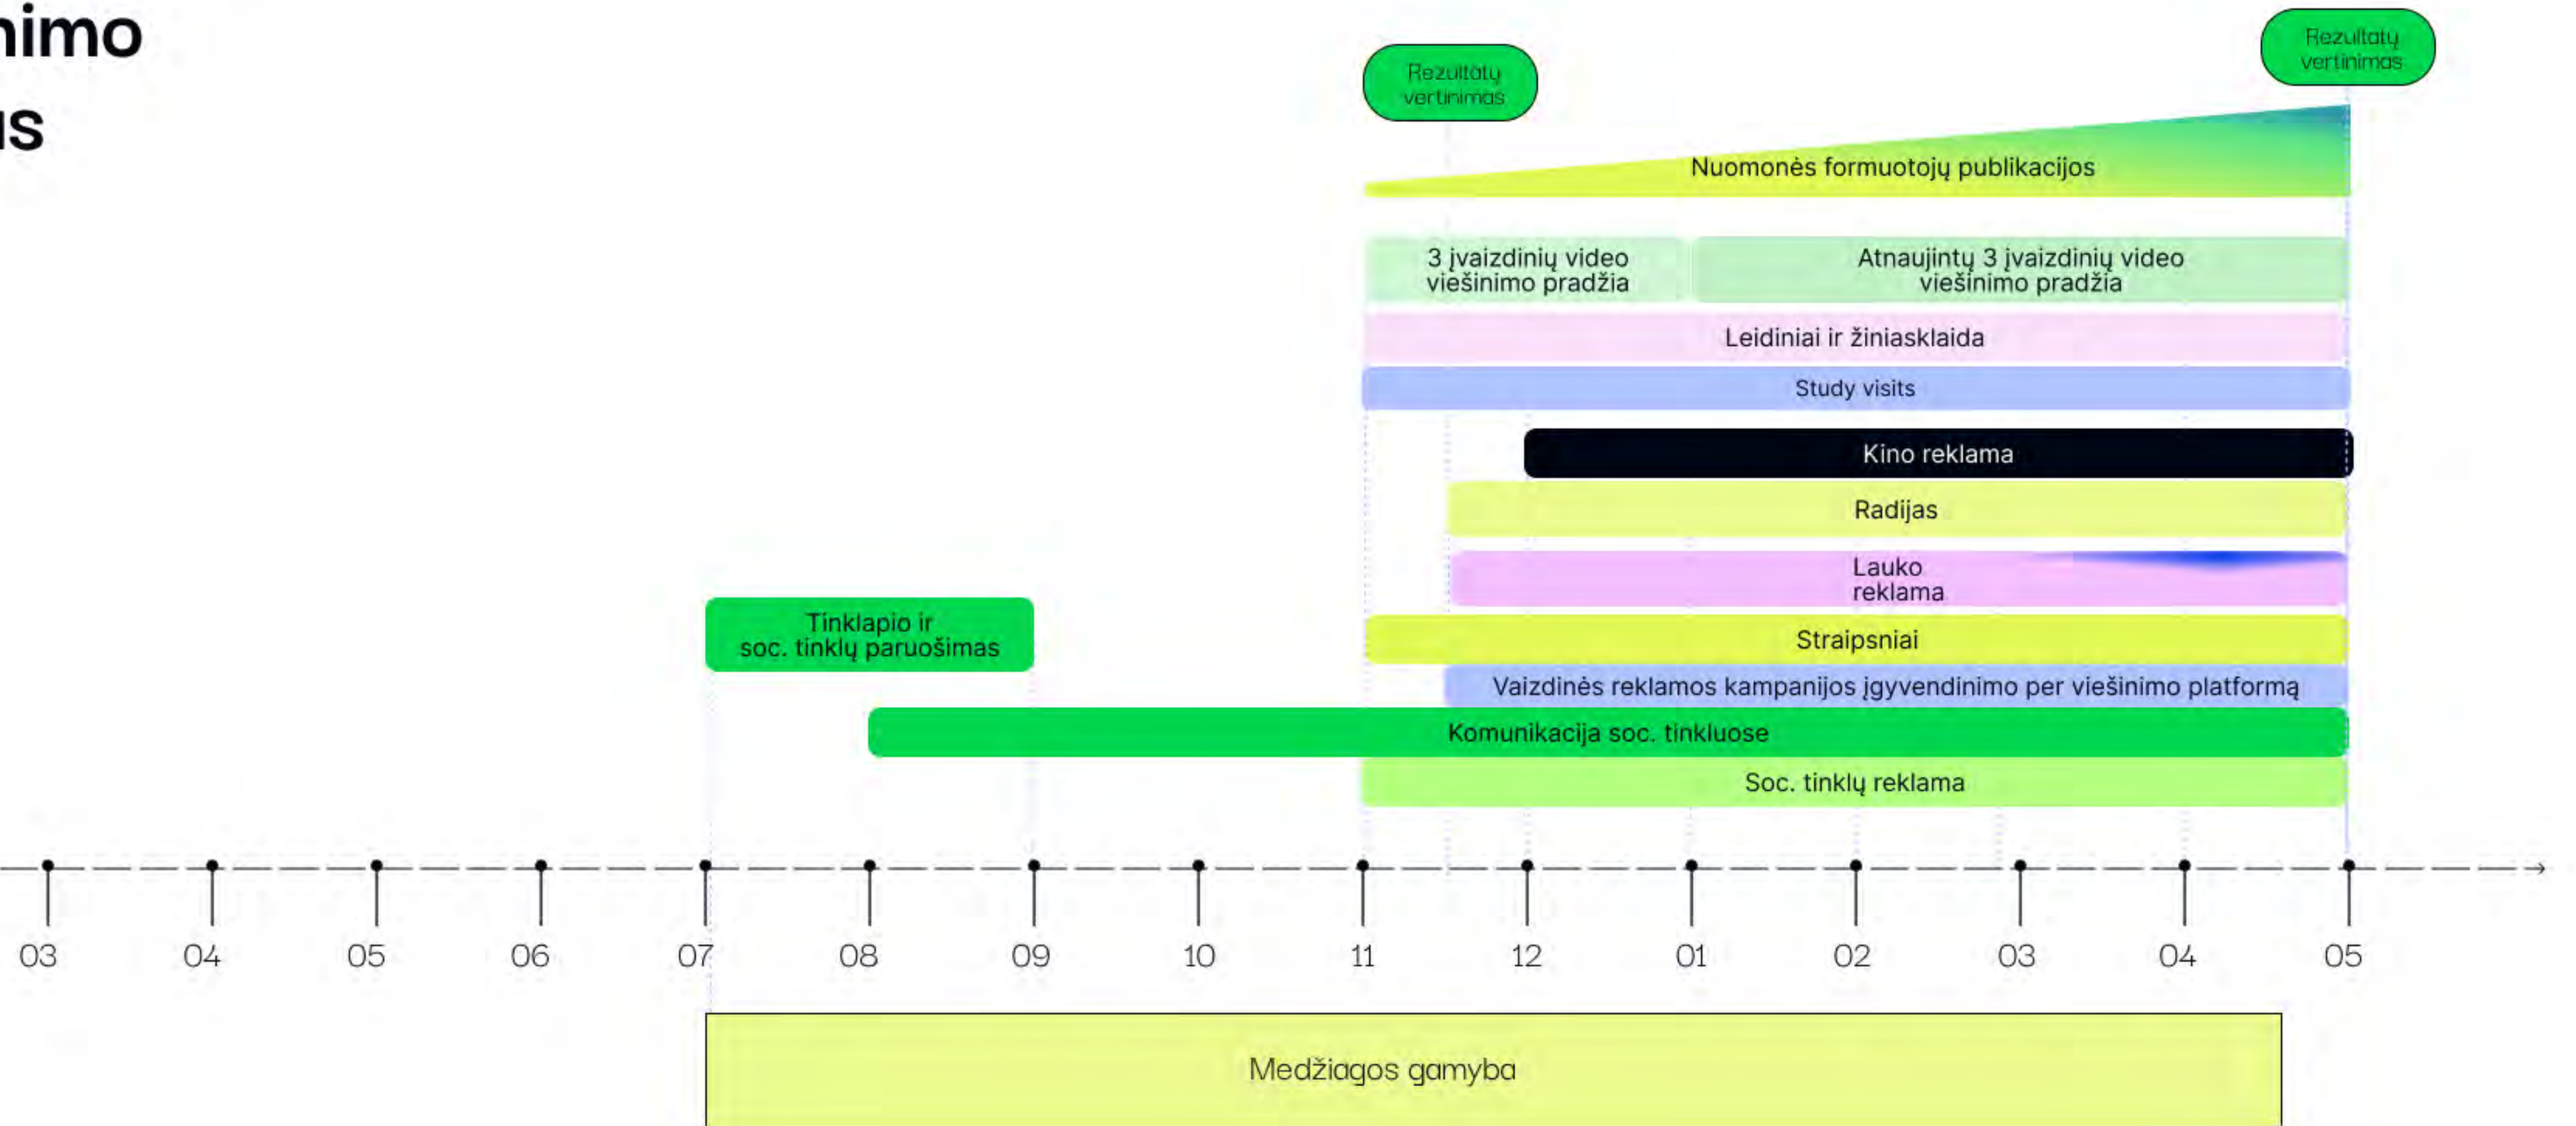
nimo
as

Rezultatų vertinimas

Rezultatų vertinimas

Nuomonės formuotojų publikacijos

3 įvaizdinių video viešinimo pradžia

Atnaujintų 3 įvaizdinių video viešinimo pradžia

Leidiniai ir žiniasklaida

Study visits

Kino reklama

Radijas

Lauko reklama

Tinklapio ir soc. tinklų paruošimas

Straipsniai

Vaizdinės reklamos kampanijos įgyvendinimo per viešinimo platformą

Komunikacija soc. tinkluose

Soc. tinklų reklama

03 04 05 06 07 08 09 10 11 12 01 02 03 04 05

Medžiagos gamyba